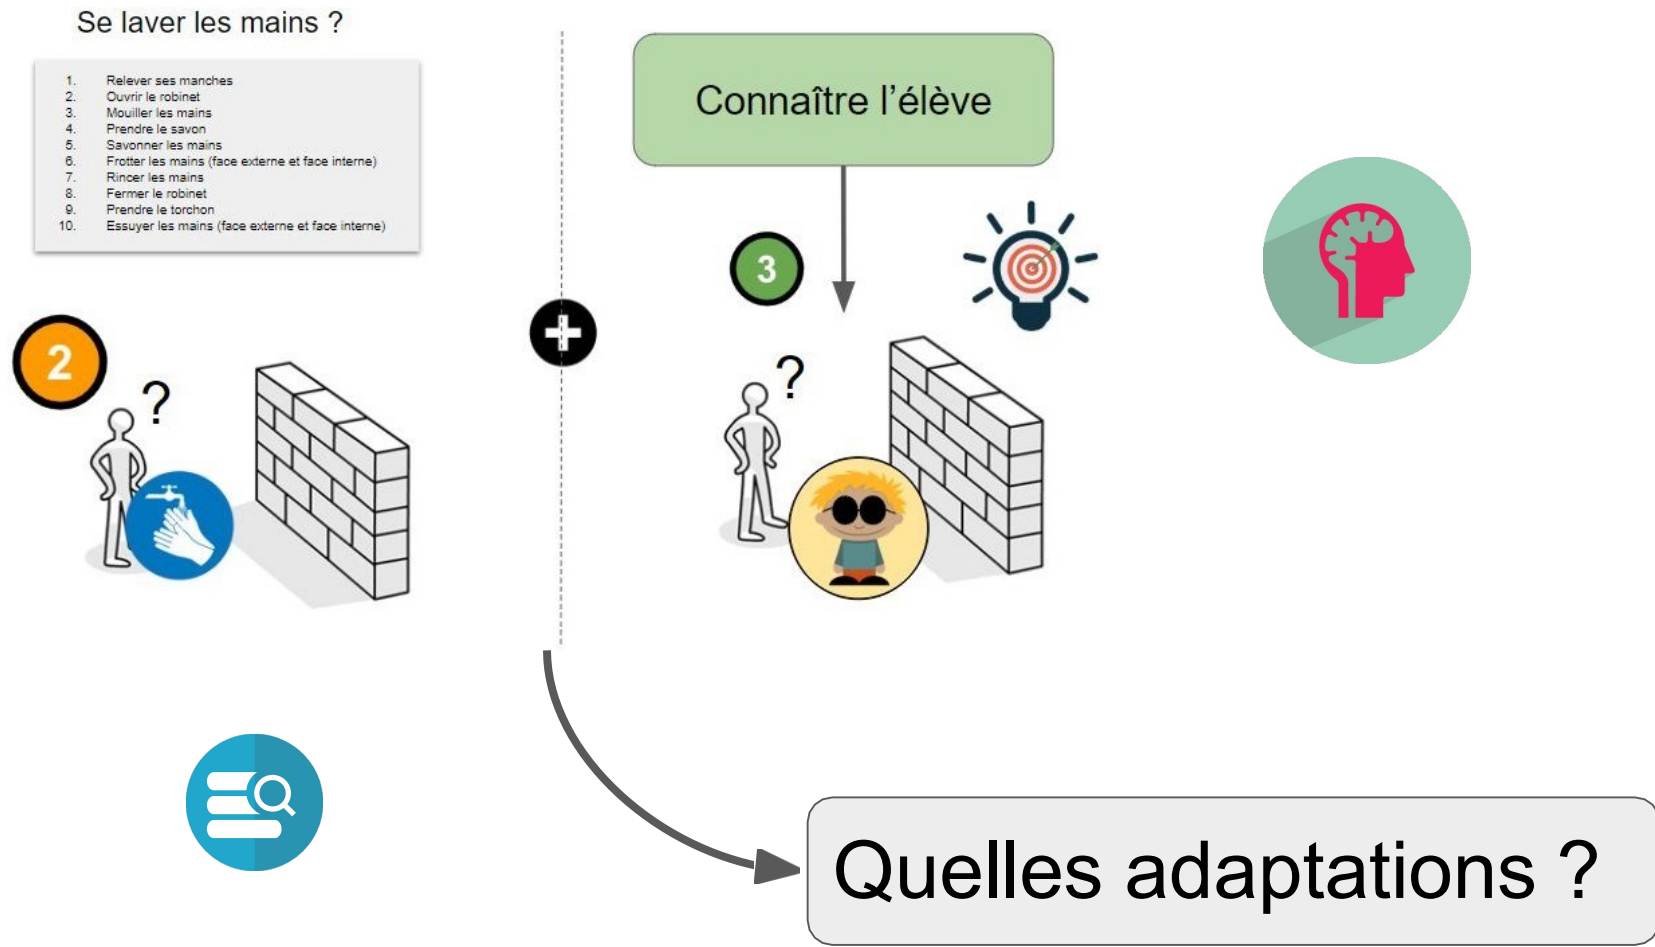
Se laver les mains ?

1. Relever ses manches
2. Ouvrir le robinet
3. Mouiller les mains
4. Prendre le savon
5. Savonner les mains
6. Frotter les mains (face externe et face interne)
7. Rincer les mains
8. Fermer le robinet
9. Prendre le torchon
10. Essuyer les mains (face externe et face interne)

2

?

Connaître l'élève

3

?

Quelles adaptations ?